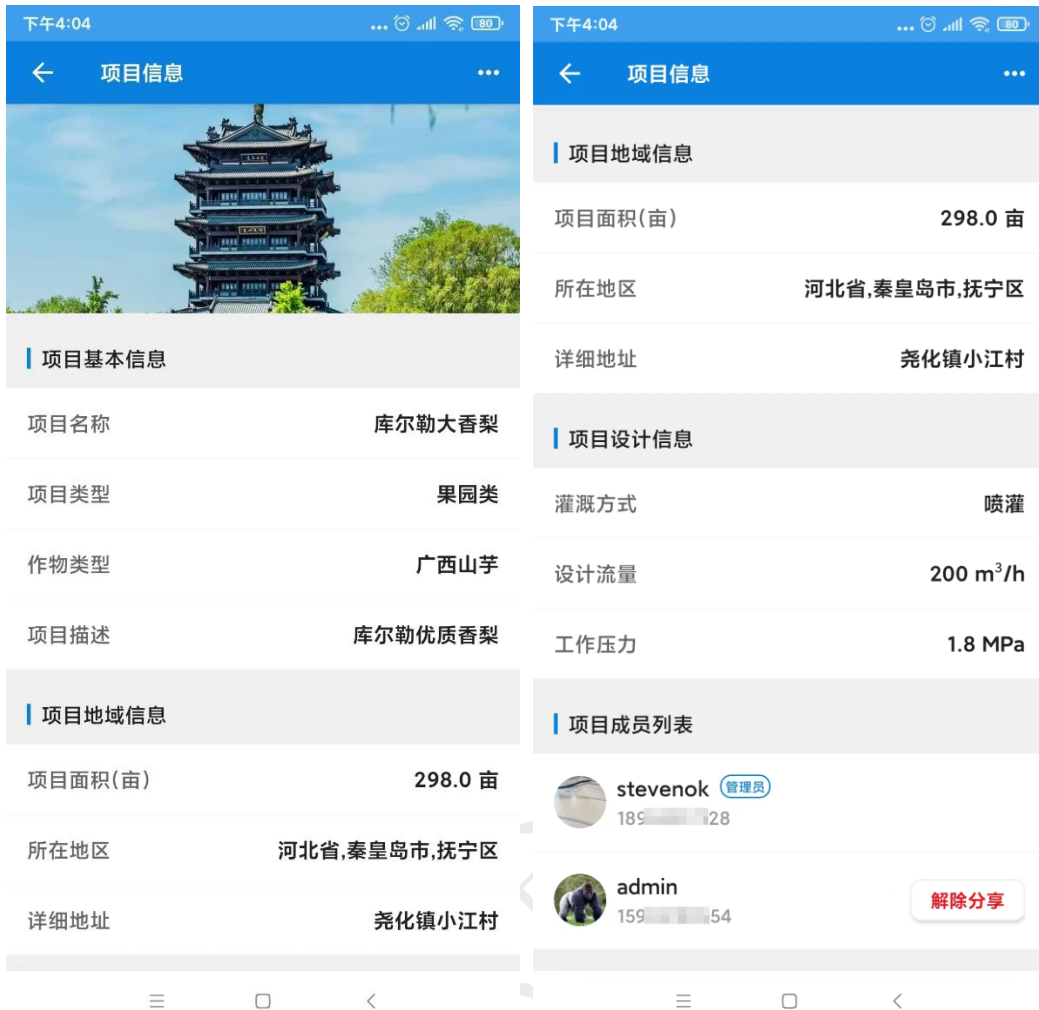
下午4:04 80

项目信息

项目基本信息

项目名称 库尔勒大香梨

项目类型 果园类

作物类型 广西山芋

项目描述 库尔勒优质香梨

项目地域信息

项目面积(亩) 298.0 亩

所在地区 河北省,秦皇岛市,抚宁区

详细地址 尧化镇小江村

下午4:04 80

项目信息

项目地域信息

项目面积(亩) 298.0 亩

所在地区 河北省,秦皇岛市,抚宁区

详细地址 尧化镇小江村

项目设计信息

灌溉方式 喷灌

设计流量 200 $m^3/h$

工作压力 1.8 MPa

项目成员列表

stevenok 管理员
189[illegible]28

admin
159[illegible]54
解除分享